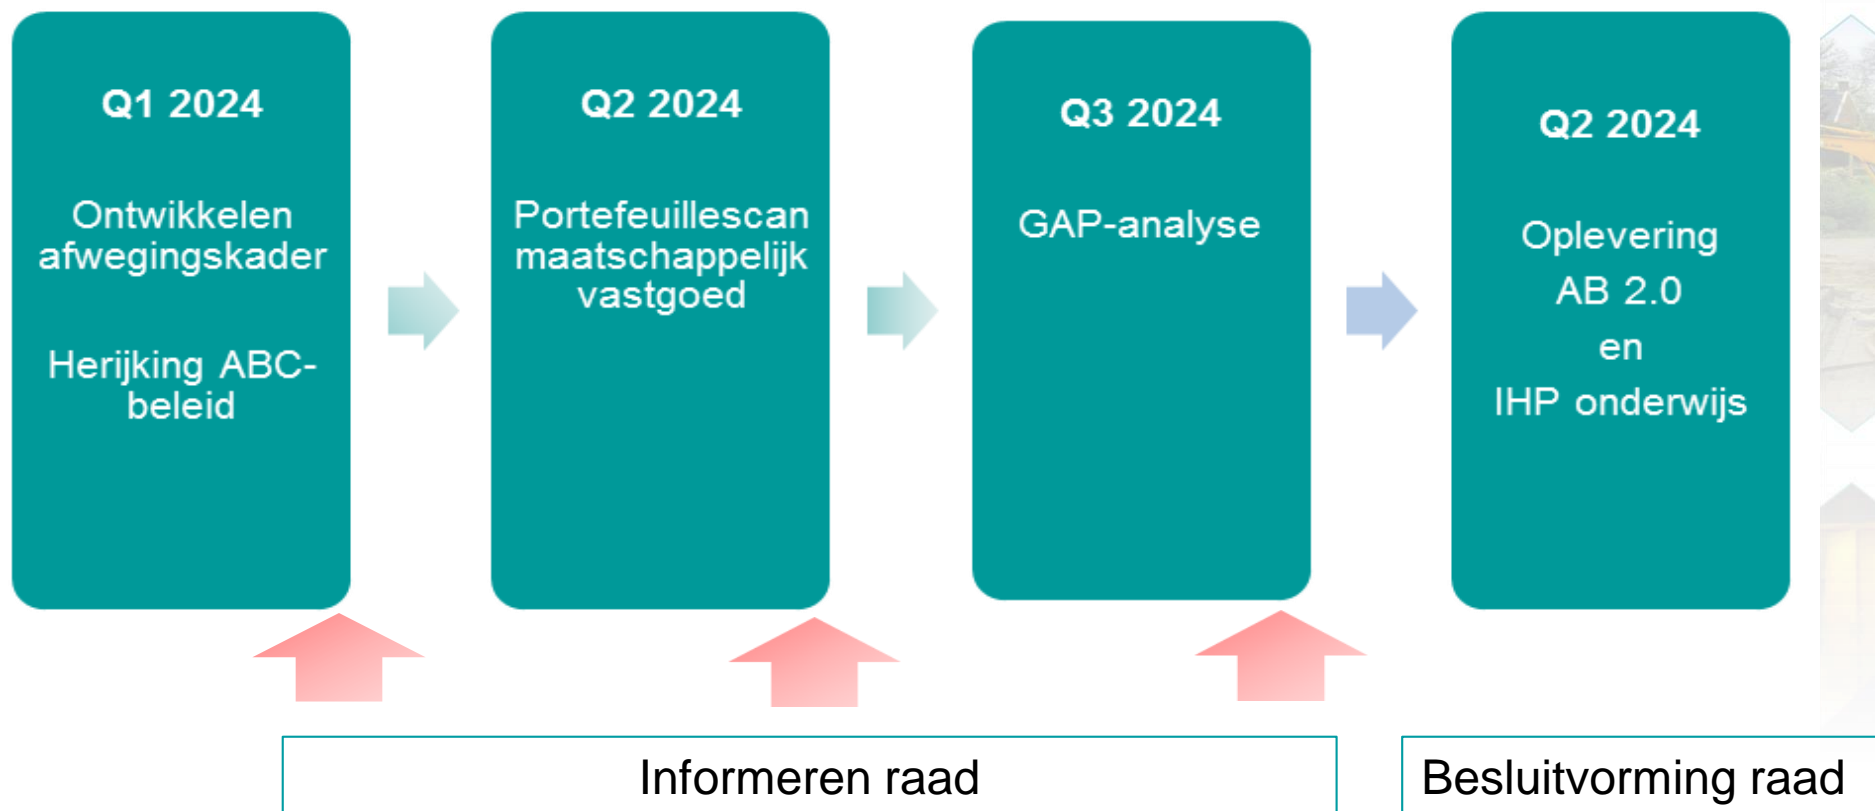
Q1 2024

Ontwikkelen afwegingskader

Herijking ABC-beleid

Q2 2024

Portefeuillescan maatschappelijk vastgoed

Q3 2024

GAP-analyse

Q2 2024

Oplevering
AB 2.0
en
IHP onderwijs

Informeren raad

Besluitvorming raad